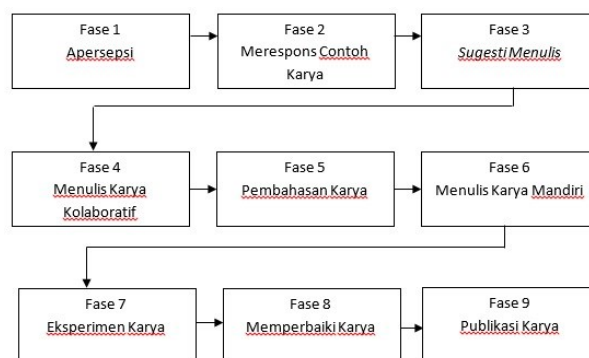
Fase 1
Apersepsi

Fase 2
Merespons Contoh Karya

Fase 3
Sugesti Menulis

Fase 4
Menulis Karya Kolaboratif

Fase 5
Pembahasan Karya

Fase 6
Menulis Karya Mandiri

Fase 7
Eksperimen Karya

Fase 8
Memperbaiki Karya

Fase 9
Publikasi Karya